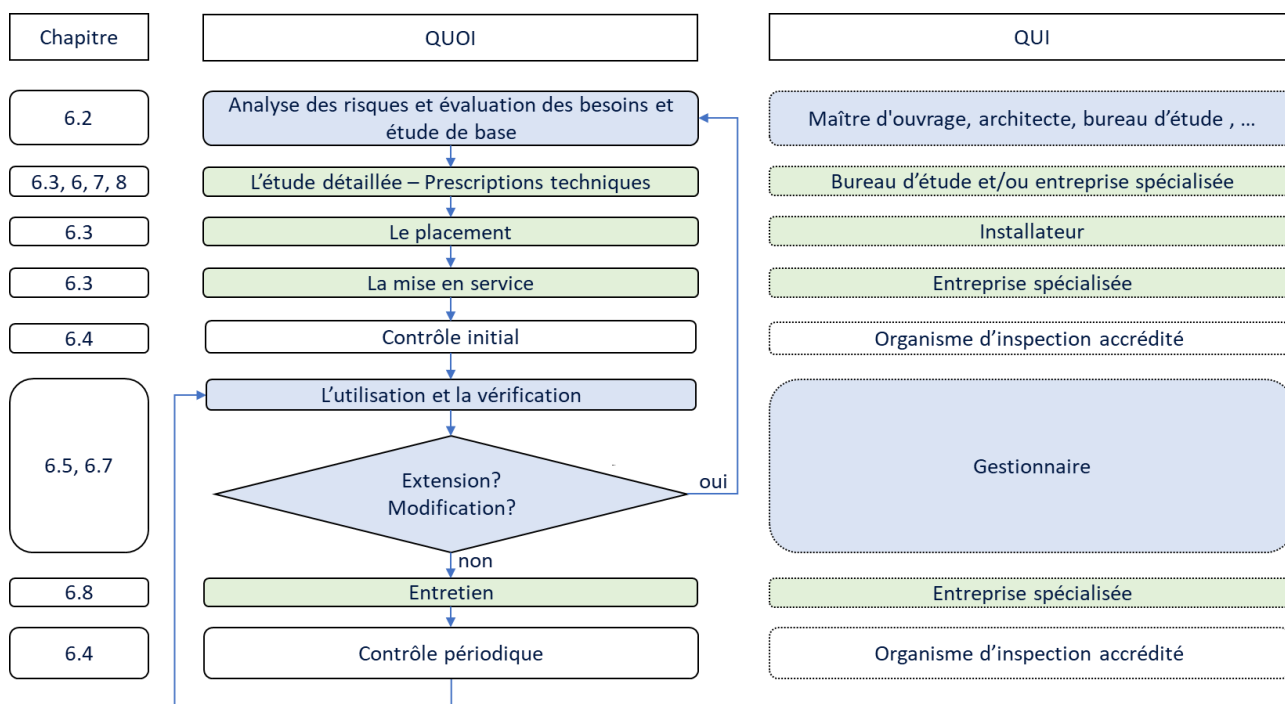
| Chapitre | QUOI | QUI |
|---|---|---|
| 6.2 | Analyse des risques et évaluation des besoins et étude de base | Maître d'ouvrage, architecte, bureau d'étude , … |
| 6.3, 6, 7, 8 | L'étude détaillée – Prescriptions techniques | Bureau d'étude et/ou entreprise spécialisée |
| 6.3 | Le placement | Installateur |
| 6.3 | La mise en service | Entreprise spécialisée |
| 6.4 | Contrôle initial | Organisme d'inspection accrédité |
| 6.5, 6.7 | L'utilisation et la vérification | Gestionnaire |
| | Extension? Modification? | |
| 6.8 | Entretien | Entreprise spécialisée |
| 6.4 | Contrôle périodique | Organisme d'inspection accrédité |

oui

non